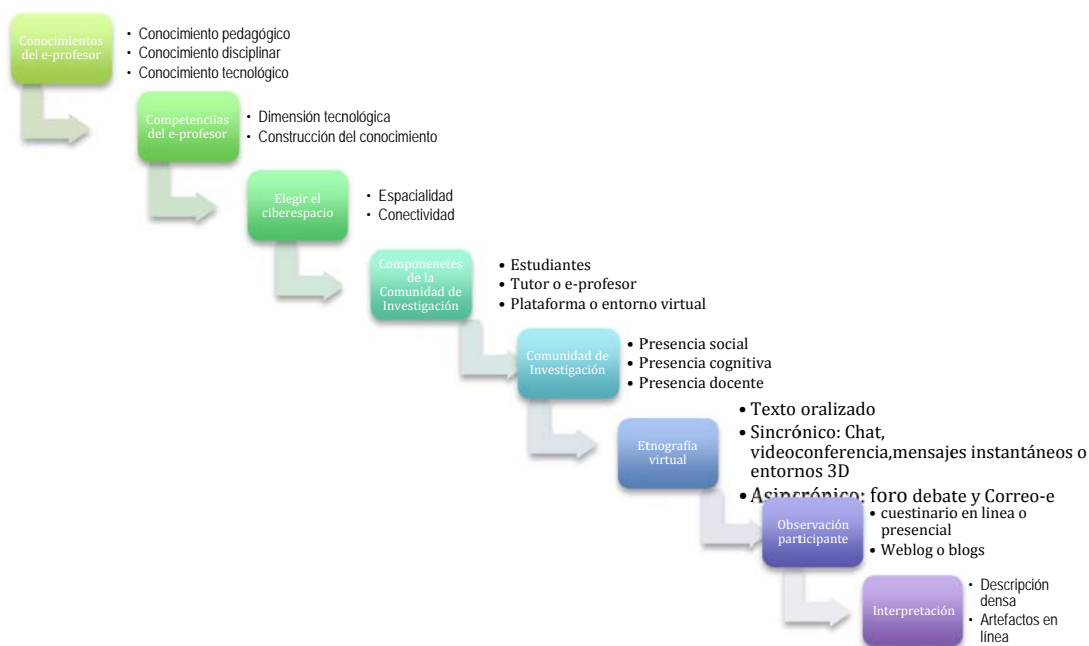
Conocimientos del e-profesor

• Conocimiento pedagógico
• Conocimiento disciplinar
• Conocimiento tecnológico

Competenciias del e-profesor

• Dimensión tecnológica
• Construcción del conocimiento

Elegir el ciberespacio

• Espacialidad
• Conectividad

Componenetes de la Comunidad de Investigación

• Estudiantes
• Tutor o e-profesor
• Plataforma o entorno virtual

Comunidad de Investigación

• Presencia social
• Presencia cognitiva
• Presencia docente

Etnografía virtual

• Texto oralizado
• Sincrónico: Chat, videoconferencia,mensajes instantáneos o entornos 3D
• Asincrónico: foro debate y Correo-e

Observación participante

• cuestinario en linea o presencial
• Weblog o blogs

Interpretación

• Descripción densa
• Artefactos en línea